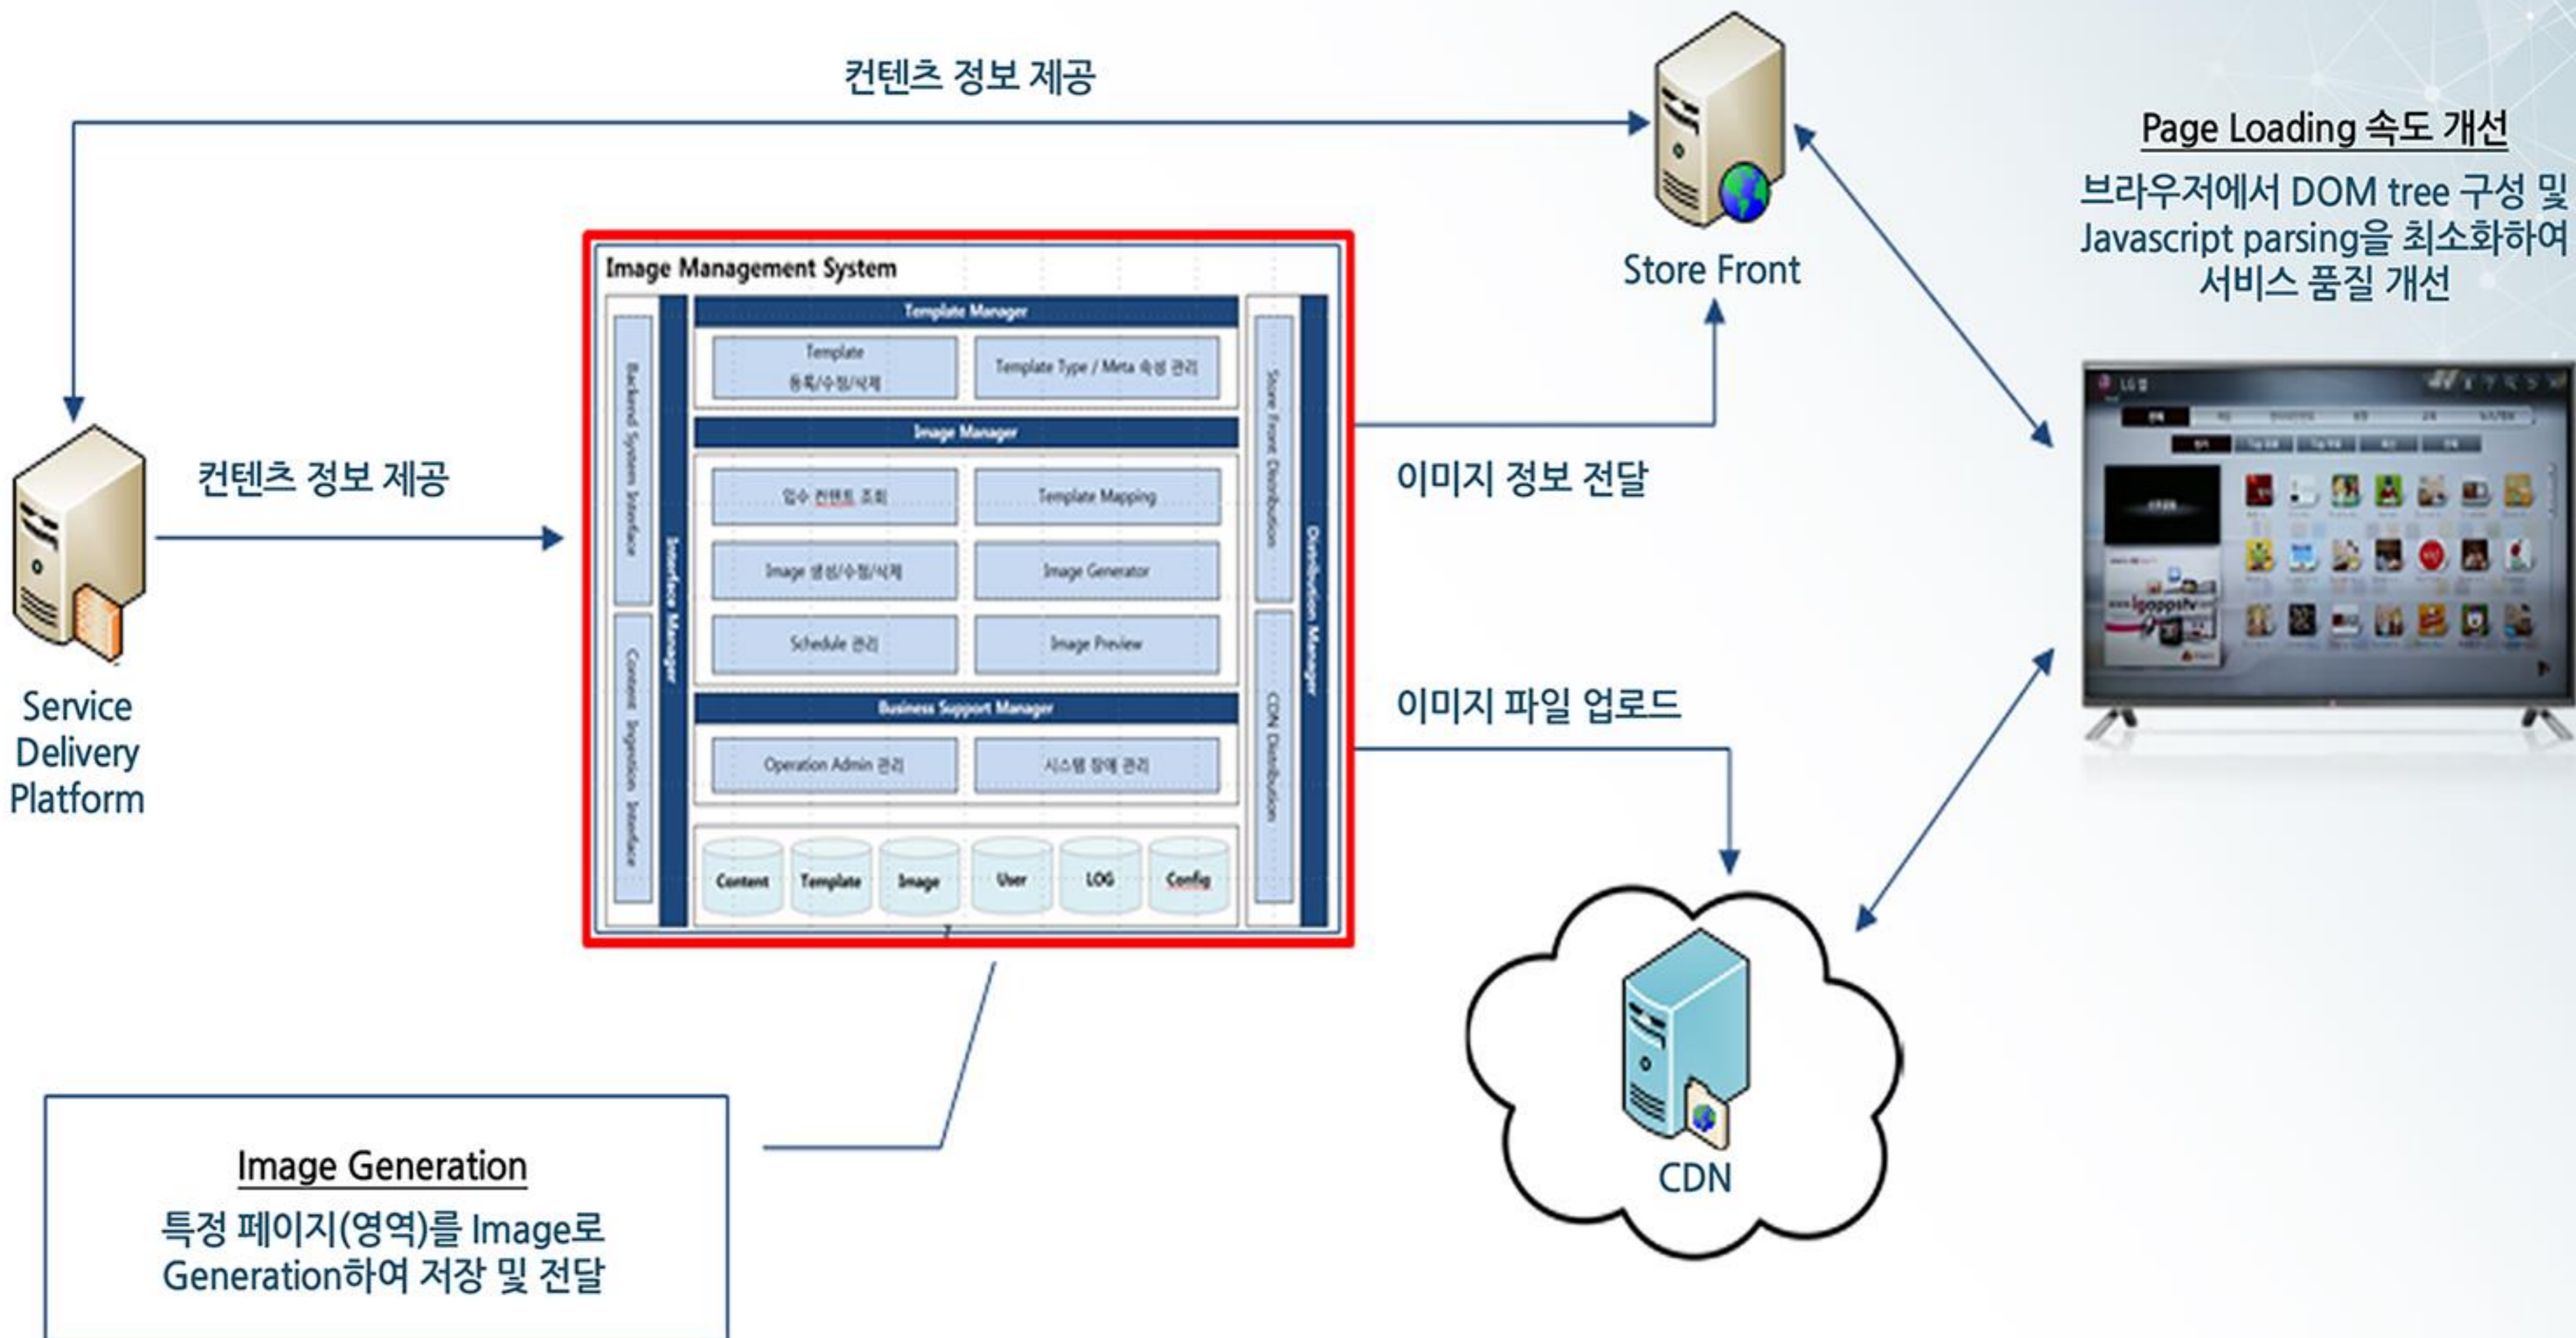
컨텐츠 정보 제공

Store Front

Page Loading 속도 개선

브라우저에서 DOM tree 구성 및 Javascript parsing을 최소화하여 서비스 품질 개선

Image Management System

Backend System Interface

Content Ingestion Interface

Interface Manager

Template Manager

Template 등록/수정/삭제

Template Type / Meta 속성 관리

Image Manager

입수 컨텐트 조회

Template Mapping

Image 생성/수정/삭제

Image Generator

Schedule 관리

Image Preview

Business Support Manager

Operation Admin 관리

시스템 장애 관리

Content

Template

Image

User

LOG

Config

Store Front Distribution

CDN Distribution

Distribution Manager

컨텐츠 정보 제공

Service Delivery Platform

이미지 정보 전달

이미지 파일 업로드

CDN

Image Generation

특정 페이지(영역)를 Image로 Generation하여 저장 및 전달